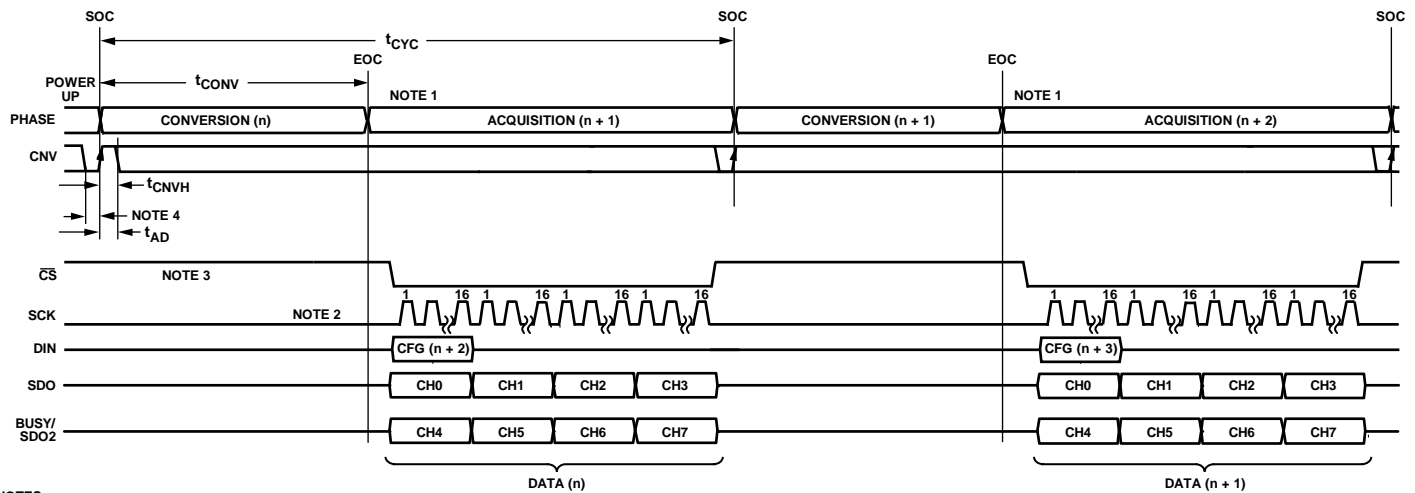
SOC

$t_{CYC}$

SOC

SOC

EOC

EOC

POWER UP

$t_{CONV}$

NOTE 1

NOTE 1

PHASE

CONVERSION (n)

ACQUISITION (n + 1)

CONVERSION (n + 1)

ACQUISITION (n + 2)

CNV

$t_{CNVH}$

NOTE 4

$t_{AD}$

$\overline{CS}$

NOTE 3

SCK

NOTE 2

1 16 1 16 1 16 1 16

1 16 1 16 1 16 1 16

DIN

CFG (n + 2)

CFG (n + 3)

SDO

CH0 CH1 CH2 CH3

CH0 CH1 CH2 CH3

BUSY/ SDO2

CH4 CH5 CH6 CH7

CH4 CH5 CH6 CH7

DATA (n)

DATA (n + 1)